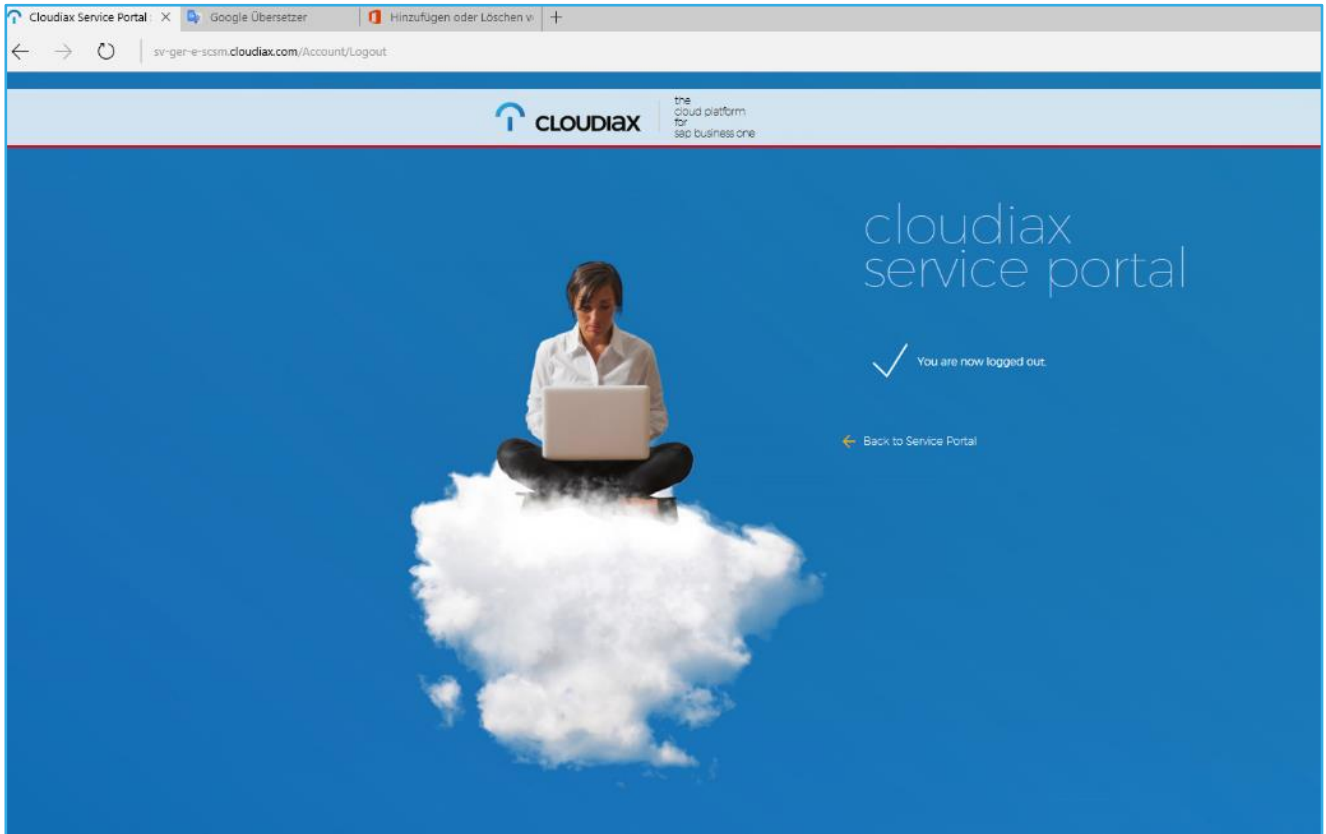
Cloudiax Service Portal | × Google Übersetzer Hinzufügen oder Löschen v +

sv-ger-e-scsm.cloudiax.com/Account/Logout

CLOUDIAX the cloud platform for sap business one

cloudiax service portal

You are now logged out.

Back to Service Portal